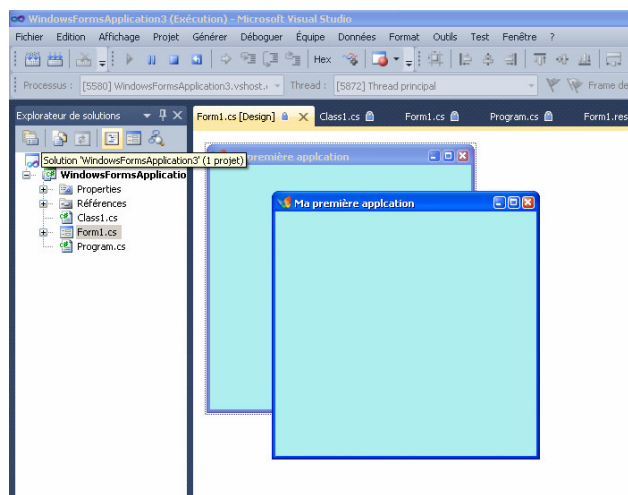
WindowsFormsApplication3 (Exécution) - Microsoft Visual Studio

Fichier Edition Affichage Projet Générer Déboguer Équipe Données Format Outils Test Fenêtre ?

Hex

Processus : [5580] WindowsFormsApplication3.vshost.e Thread : [5872] Thread principal Frame de

Explorateur de solutions

Form1.cs [Design] Class1.cs Form1.cs Program.cs Form1.res

Solution 'WindowsFormsApplication3' (1 projet)

WindowsFormsApplicatio

Properties

Références

Class1.cs

Form1.cs

Program.cs

première applcation

Ma première applcation